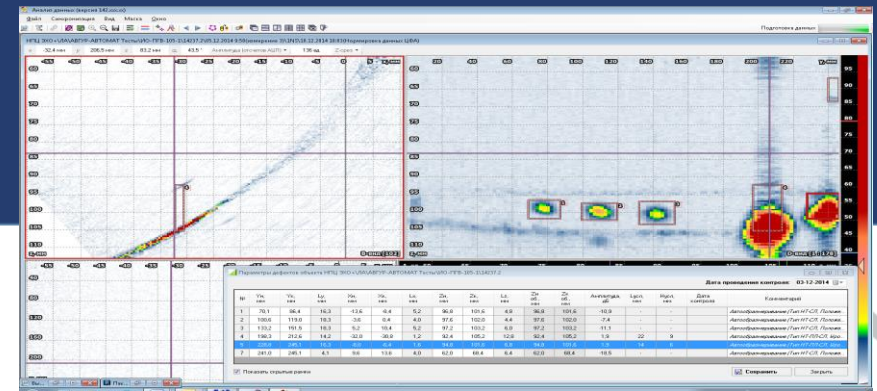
Анализ данных (версия 340.xxx.x)

Файл Синхронизация Вид Масса Окно

Подготовка данных

НПЦ ЭХО «УЛЬАВГИ-АВТОМАТ Тосты/ИО-ПГВ-105-3.24237.2/45.12.2014 9:59(интервал 15:29)/18.12.2014 10:03(Нормировка данных USA)

-32.4 мм 206.5 мм 83.2 мм 43.5° Амплитуда 136 ед.

Параметры дефектов объекта НПЦ ЭХО «УЛЬАВГИ-АВТОМАТ Тосты/ИО-ПГВ-105-3.24237.2

Дата проведения контроля: 03-12-2014

| № | Yн, мм | Yк, мм | Ly, мм | Xн, мм | Xк, мм | Lx, мм | Zн, мм | Zк, мм | Lz, мм | Zн об, мм | Zк об, мм | Амплитуда, дБ | Lусл, мм | Hусл, мм | Дата контроля | Комментарий |
|---|---|---|---|---|---|---|---|---|---|---|---|---|---|---|---|---|
| 1 | 70,1 | 86,4 | 16,3 | -13,6 | -8,4 | 5,2 | 96,8 | 101,6 | 4,8 | 96,8 | 101,6 | -10,9 | - | - | | Автообнаружение Тип НТ-СЛ. Положе. |
| 2 | 100,6 | 119,0 | 18,3 | -3,6 | 0,4 | 4,0 | 97,6 | 102,0 | 4,4 | 97,6 | 102,0 | -7,4 | - | - | | Автообнаружение Тип НТ-СЛ. Положе. |
| 3 | 133,2 | 151,5 | 18,3 | 5,2 | 10,4 | 5,2 | 97,2 | 103,2 | 6,0 | 97,2 | 103,2 | -11,1 | - | - | | Автообнаружение Тип НТ-СЛ. Положе. |
| 4 | 198,3 | 212,6 | 14,2 | 32,0 | 30,8 | 1,2 | 92,4 | 105,2 | 12,8 | 92,4 | 105,2 | 1,9 | 22 | 9 | | Автообнаружение Тип НТ-ПТ-СЛ. Ядро. |
| 5 | 229,9 | 245,1 | 15,3 | 8,0 | 6,4 | 1,6 | 94,8 | 101,6 | 6,8 | 94,8 | 101,6 | 1,9 | 14 | 6 | | Автообнаружение Тип НТ-ПТ-СЛ. Ядро. |
| 7 | 241,0 | 245,1 | 4,1 | 9,6 | 13,6 | 4,0 | 62,0 | 68,4 | 6,4 | 62,0 | 68,4 | -18,5 | - | - | | Автообнаружение Тип НТ-СЛ. Положе. |

Показать скрытые ранги

Сохранить Закрыть